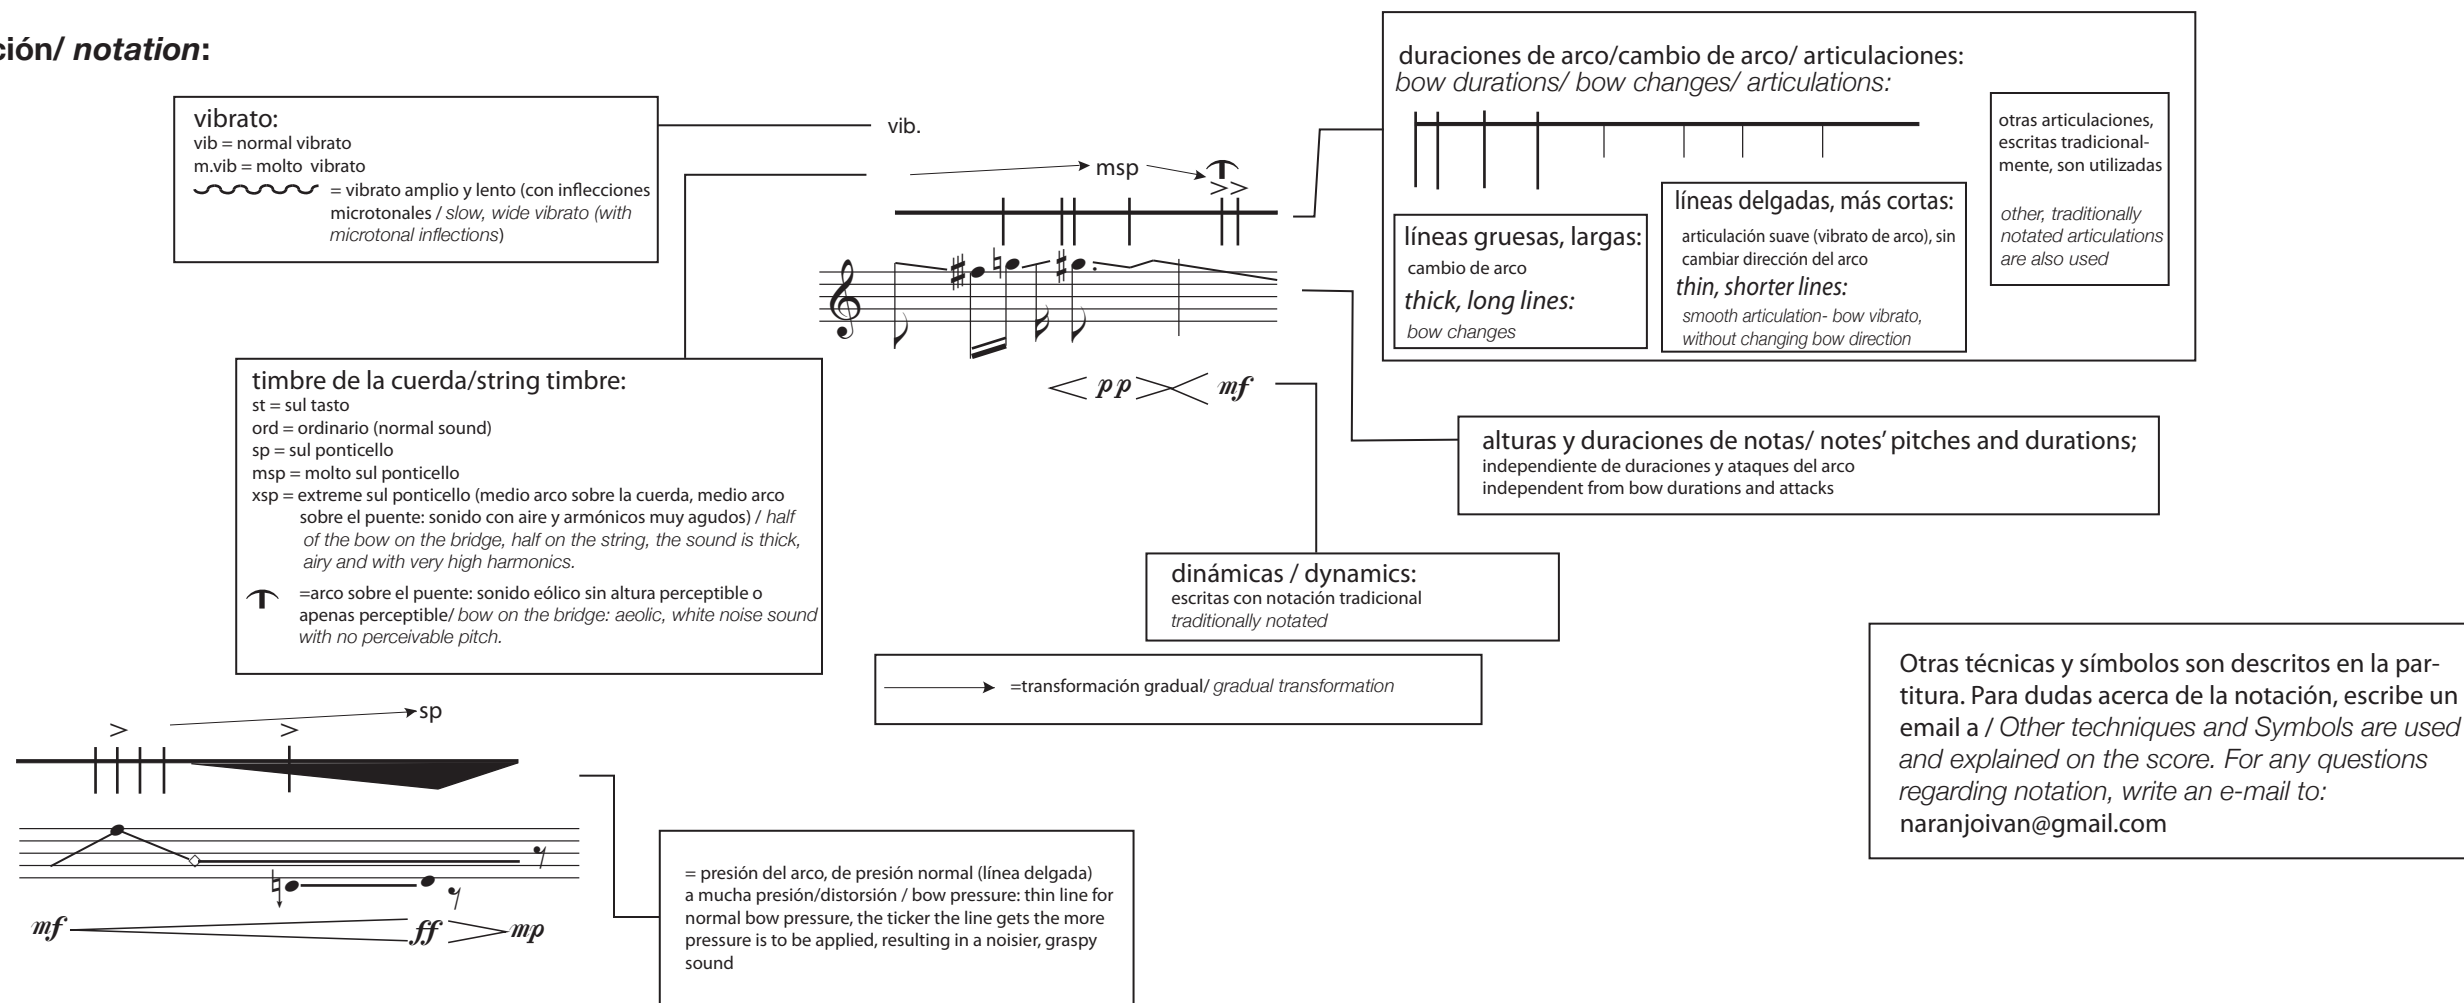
ción/ *notation*:

vibrato:
vib = normal vibrato
m.vib = molto vibrato
= vibrato amplio y lento (con inflecciones microtonales / *slow, wide vibrato (with microtonal inflections*)

vib.

msp

>>

duraciones de arco/cambio de arco/ articulaciones:
*bow durations/ bow changes/ articulations:*

otras articulaciones, escritas tradicionalmente, son utilizadas

*other, traditionally notated articulations are also used*

líneas gruesas, largas:
cambio de arco
*thick, long lines:*
*bow changes*

líneas delgadas, más cortas:
articulación suave (vibrato de arco), sin cambiar dirección del arco
*thin, shorter lines:*
*smooth articulation- bow vibrato, without changing bow direction*

timbre de la cuerda/string timbre:
st = sul tasto
ord = ordinario (normal sound)
sp = sul ponticello
msp = molto sul ponticello
xsp = extreme sul ponticello (medio arco sobre la cuerda, medio arco sobre el puente: sonido con aire y armónicos muy agudos) / *half of the bow on the bridge, half on the string, the sound is thick, airy and with very high harmonics.*
=arco sobre el puente: sonido eólico sin altura perceptible o apenas perceptible/ *bow on the bridge: aeolic, white noise sound with no perceivable pitch.*

$pp$ $mf$

alturas y duraciones de notas/ notes' pitches and durations;
independiente de duraciones y ataques del arco
independent from bow durations and attacks

dinámicas / dynamics:
escritas con notación tradicional
*traditionally notated*

=transformación gradual/ *gradual transformation*

Otras técnicas y símbolos son descritos en la partitura. Para dudas acerca de la notación, escribe un email a / *Other techniques and Symbols are used and explained on the score. For any questions regarding notation, write an e-mail to:*
naranjoivan@gmail.com

> > sp

$mf$ $ff$ $mp$

= presión del arco, de presión normal (línea delgada) a mucha presión/distorsión / bow pressure: thin line for normal bow pressure, the ticker the line gets the more pressure is to be applied, resulting in a noisier, graspy sound